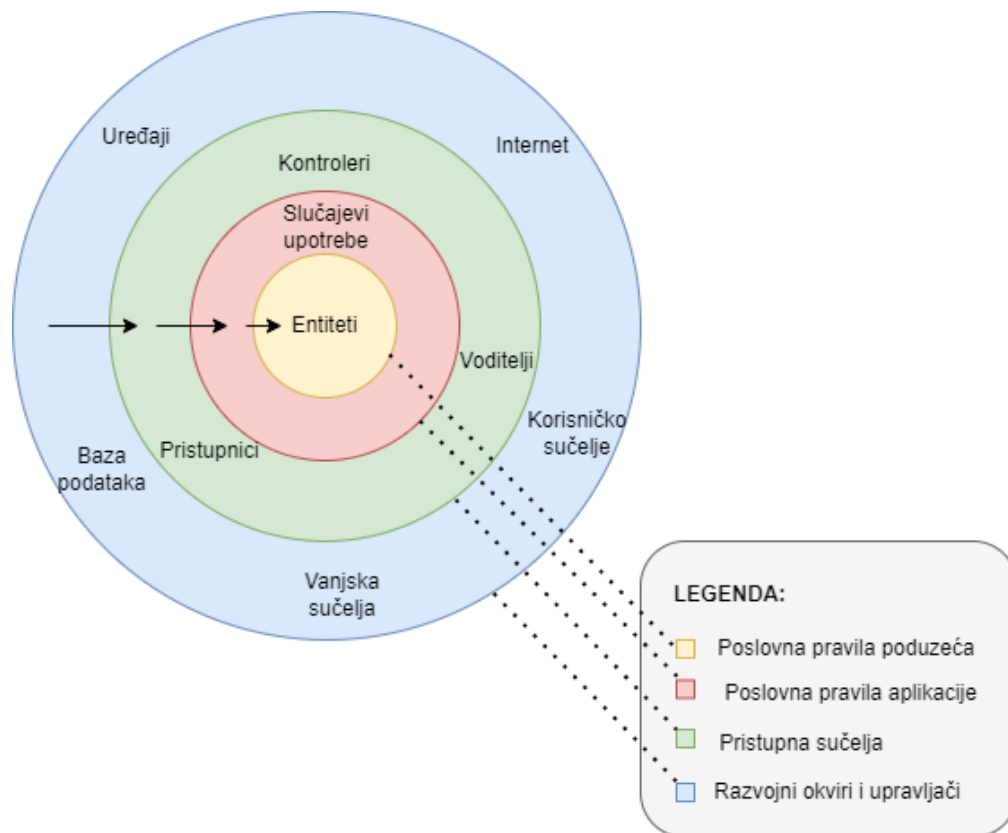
Uređaji

Internet

Kontroleri

Slučajevi upotrebe

Entiteti

Voditelji

Korisničko sučelje

Pristupnici

Baza podataka

Vanjska sučelja

LEGENDA:

Poslovna pravila poduzeća

Poslovna pravila aplikacije

Pristupna sučelja

Razvojni okviri i upravljači